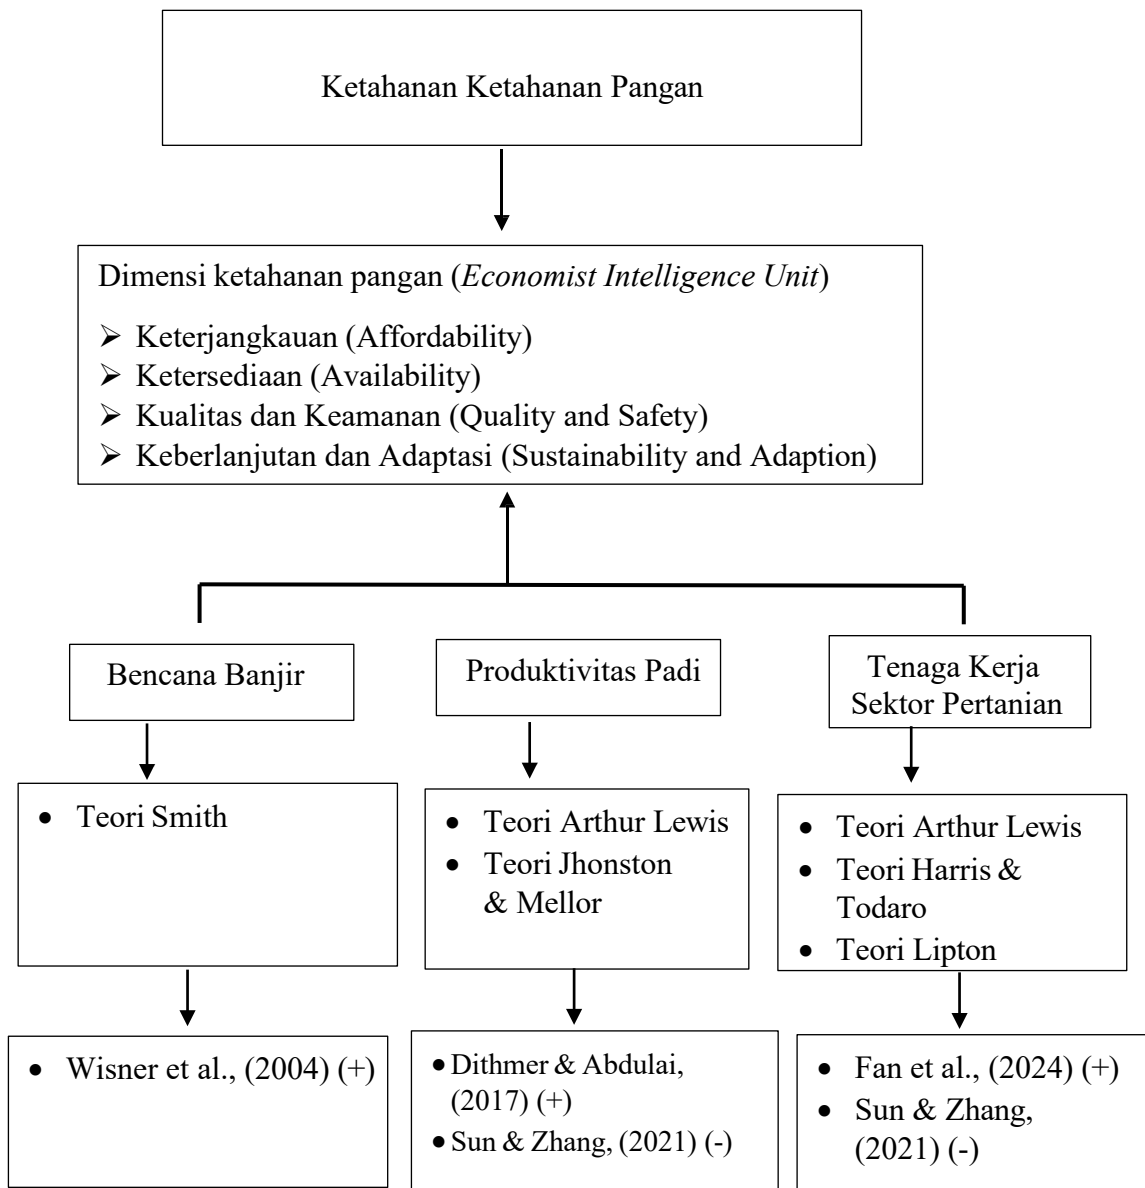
Ketahanan Ketahanan Pangan

Dimensi ketahanan pangan (*Economist Intelligence Unit*)

- Keterjangkauan (Affordability)
- Ketersediaan (Availability)
- Kualitas dan Keamanan (Quality and Safety)
- Keberlanjutan dan Adaptasi (Sustainability and Adaption)

Bencana Banjir

- Teori Smith

- Wisner et al., (2004) (+)

Produktivitas Padi

- Teori Arthur Lewis
- Teori Jhonston & Mellor

- Dithmer & Abdulai, (2017) (+)
- Sun & Zhang, (2021) (-)

Tenaga Kerja Sektor Pertanian

- Teori Arthur Lewis
- Teori Harris & Todaro
- Teori Lipton

- Fan et al., (2024) (+)
- Sun & Zhang, (2021) (-)